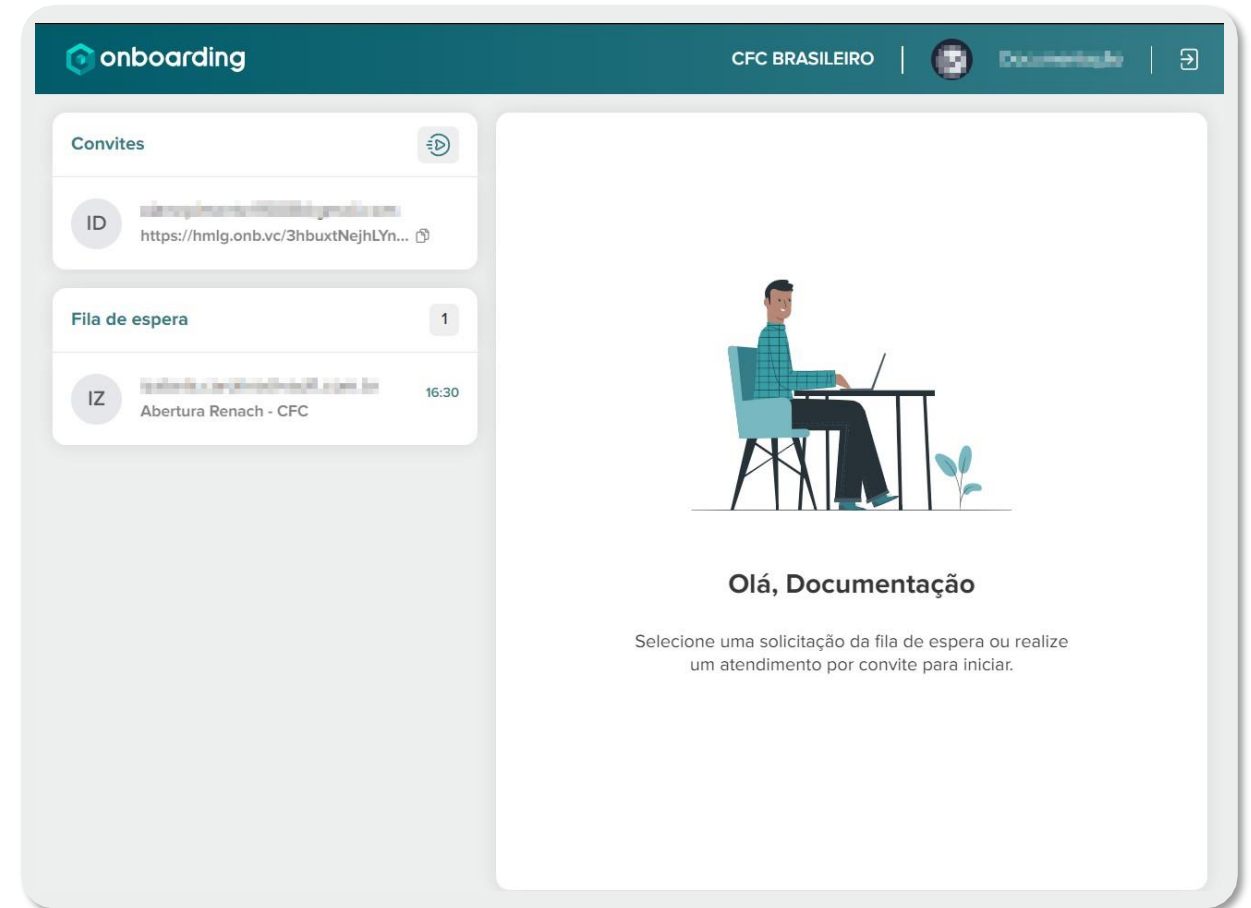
onboarding

CFC BRASILEIRO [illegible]

Convites

ID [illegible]
https://hmlg.onb.vc/3hbuxtNejhLYn...

Fila de espera 1

IZ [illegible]
Abertura Renach - CFC
16:30

Olá, Documentação

Selecione uma solicitação da fila de espera ou realize um atendimento por convite para iniciar.